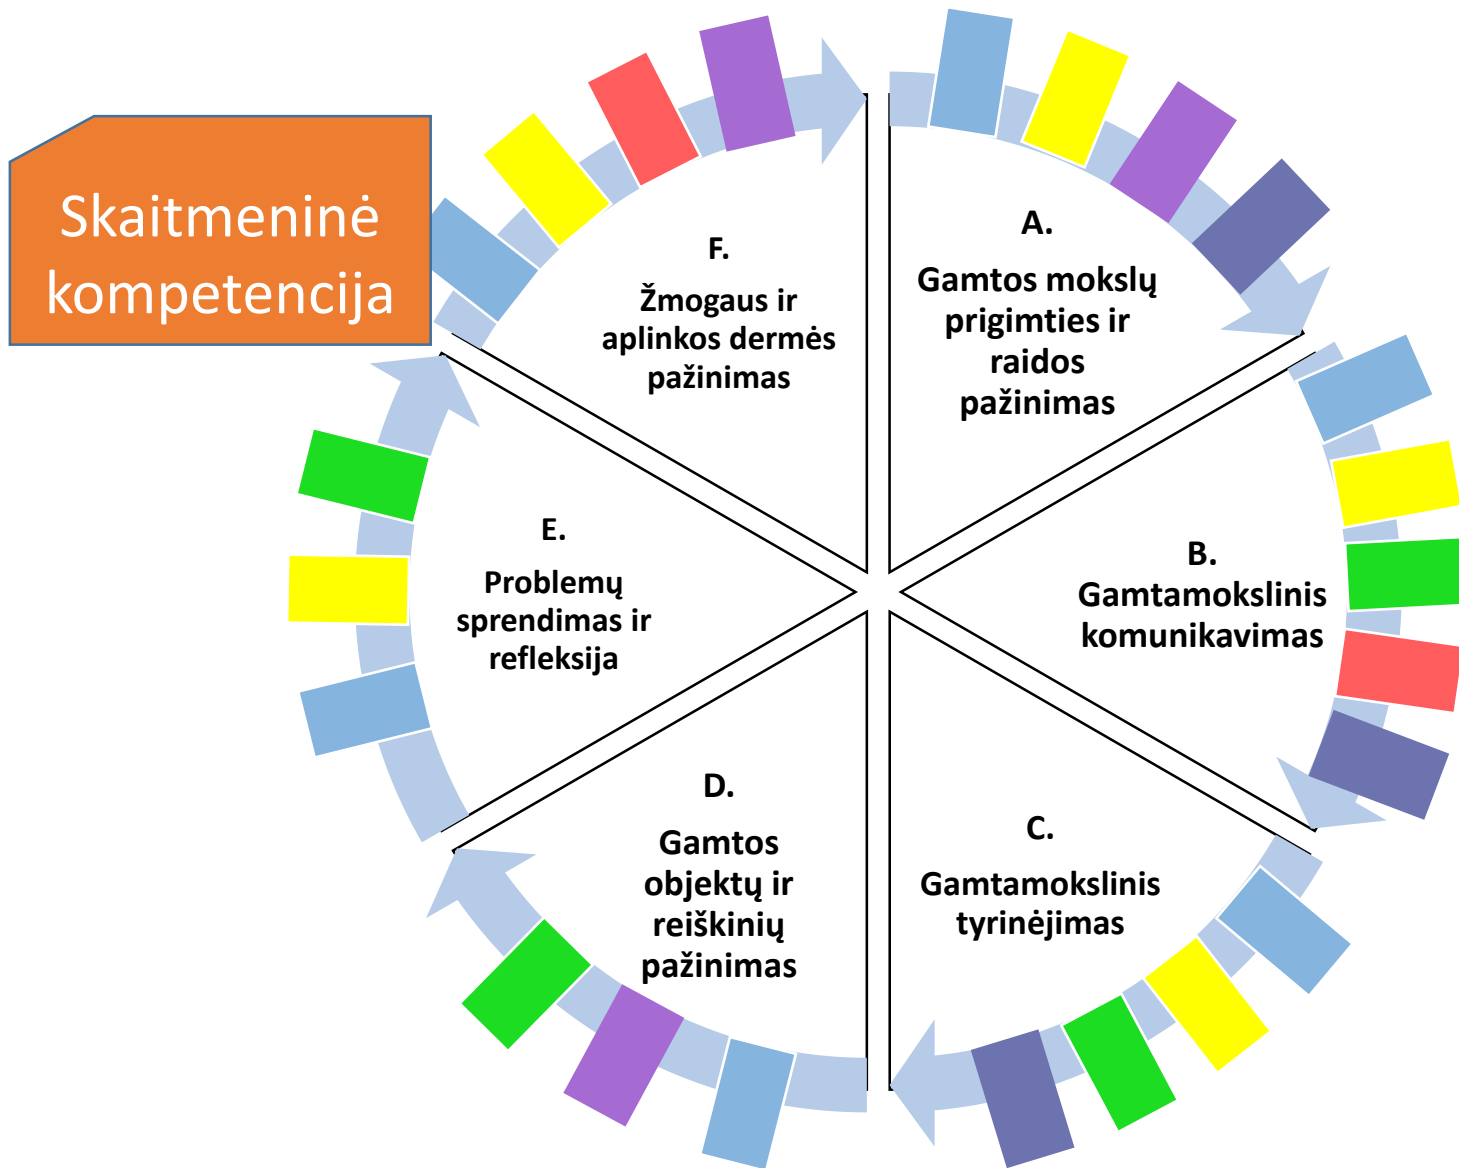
Skaitmeninė kompetencija

F.
Žmogaus ir aplinkos dermės pažinimas

A.
Gamtos mokslų prigimties ir raidos pažinimas

E.
Problemų sprendimas ir refleksija

B.
Gamtamokslinis komunikavimas

D.
Gamtos objektų ir reiškinių pažinimas

C.
Gamtamokslinis tyrinėjimas